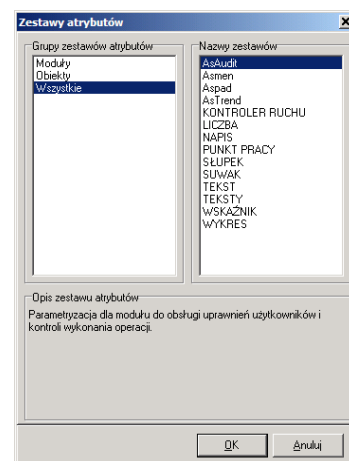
Zestawy atrybutów

Grupy zestawów atrybutów
Moduły
Obiekty
Wszystkie

Nazwy zestawów
AsAudit
Asmen
Aspad
AsTrend
KONTROLER RUCHU
LICZBA
NAPIS
PUNKT PRACY
SŁUPEK
SUWAK
TEKST
TEKSTY
WSKAŹNIK
WYKRES

Opis zestawu atrybutów
Parametryzacja dla modułu do obsługi uprawnień użytkowników i kontroli wykonania operacji.

OK
Anuluj